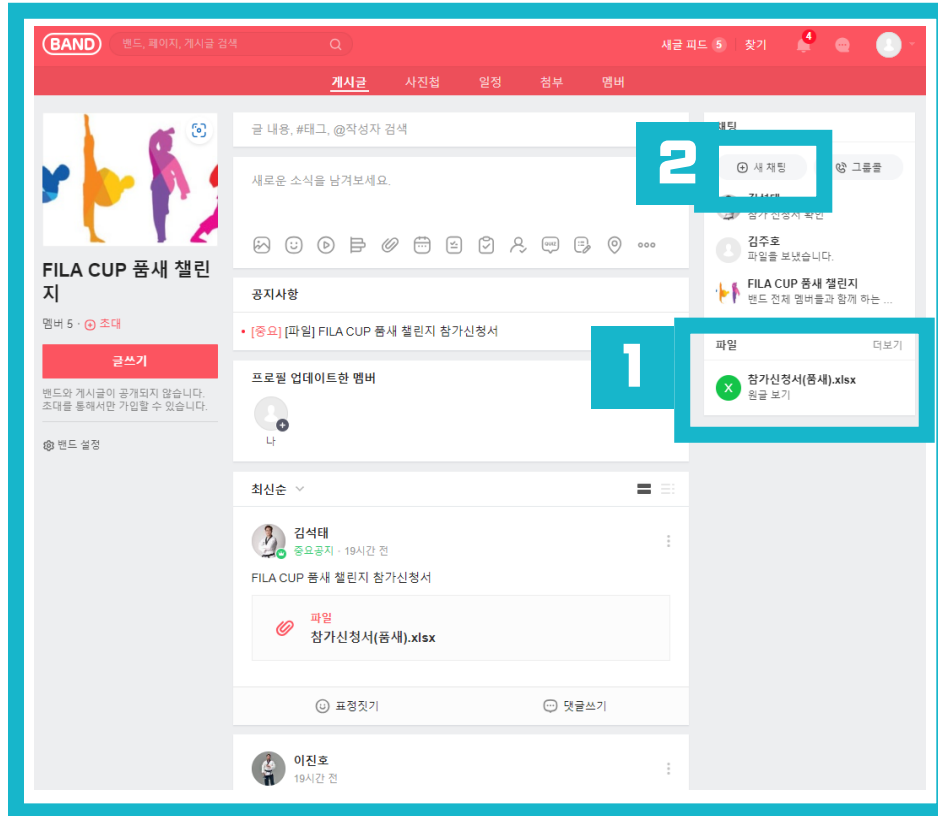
BAND 밴드, 페이지, 게시글 검색

새글 피드 5 찾기 4

게시글 사진첩 일정 첨부 멤버

FILA CUP 품새 챌린지

멤버 5 · 초대

글쓰기

밴드와 게시글이 공개되지 않습니다. 초대를 통해서만 가입할 수 있습니다.

밴드 설정

글 내용, #태그, @작성자 검색

새로운 소식을 남겨보세요.

공지사항

• [중요] [파일] FILA CUP 품새 챌린지 참가신청서

프로필 업데이트한 멤버

나

최신순

김석태
중요공지 · 19시간 전

FILA CUP 품새 챌린지 참가신청서

파일
참가신청서(품새).xlsx

표정짓기 댓글쓰기

이진호
19시간 전

채팅

2

새 채팅 그룹콜

김석태
참가 신청서 확인

김주호
파일을 보냈습니다.

FILA CUP 품새 챌린지
밴드 전체 멤버들과 함께 하는 ...

1

파일 더보기

참가신청서(품새).xlsx
원글 보기